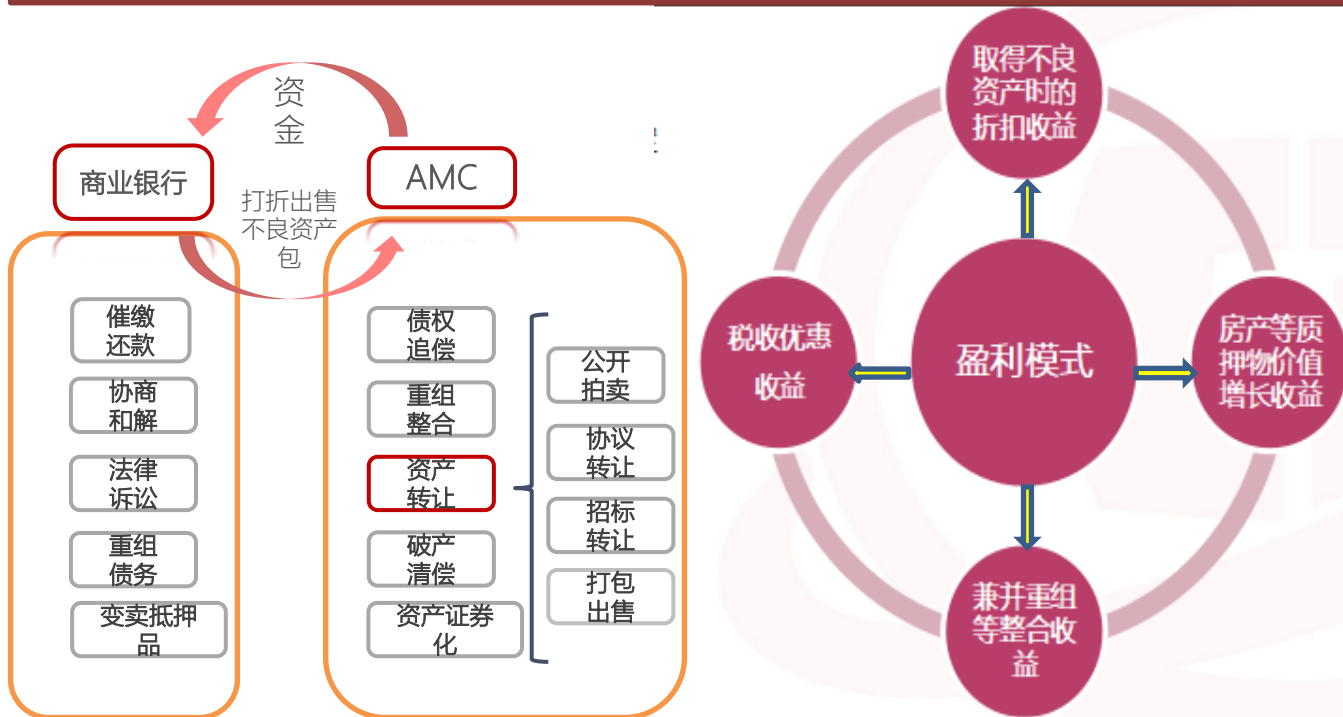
资金

商业银行

AMC

打折出售不良资产包

催缴还款

协商和解

法律诉讼

重组债务

变卖抵押品

债权追偿

重组整合

资产转让

破产清偿

资产证券化

公开拍卖

协议转让

招标转让

打包出售

取得不良资产时的折扣收益

税收优惠收益

盈利模式

房产等质押物价值增长收益

兼并重组等整合收益